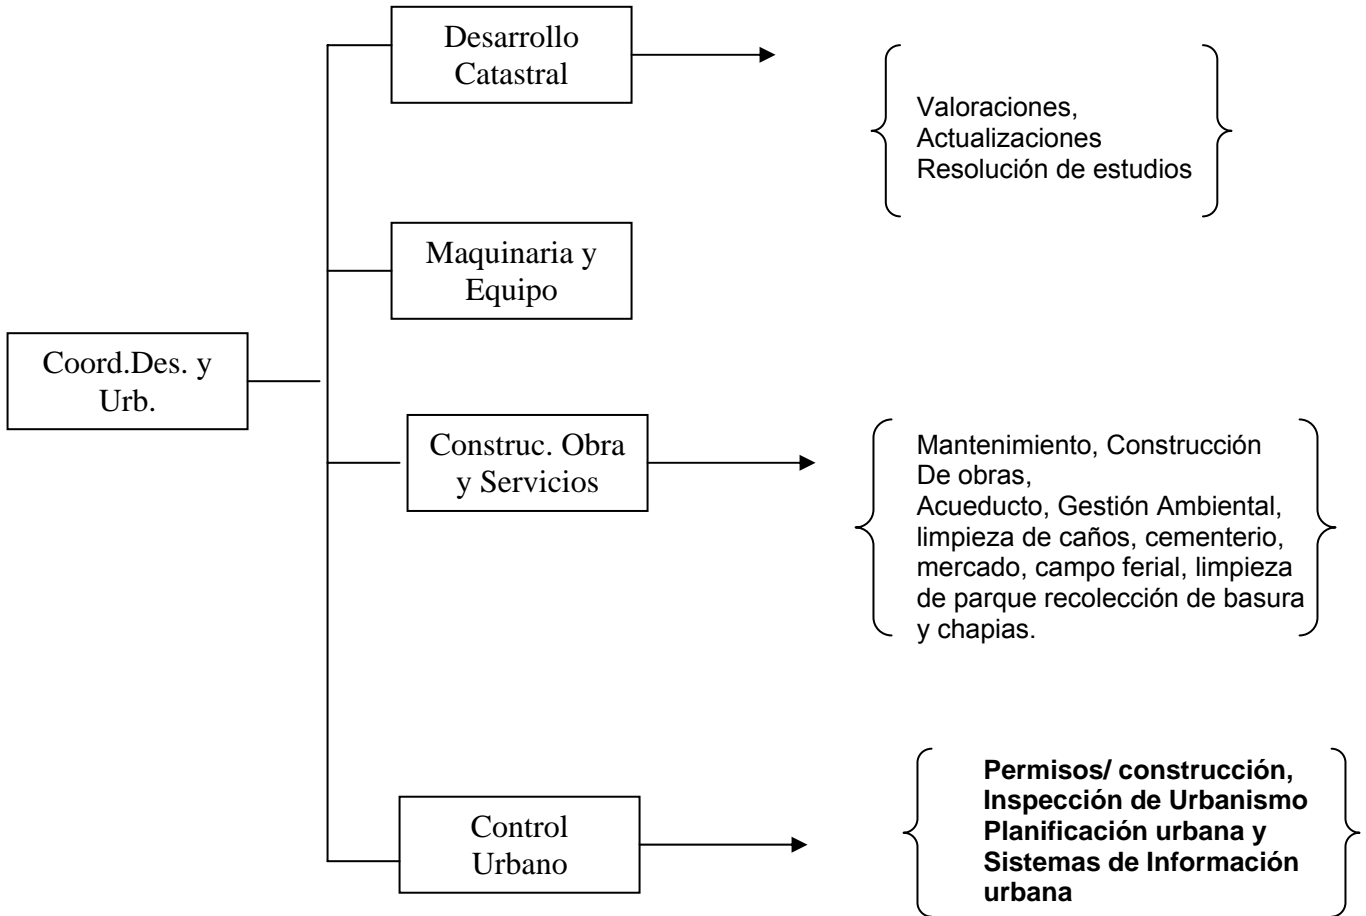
Coord.Des. y Urb.

Desarrollo Catastral

Valoraciones,
Actualizaciones
Resolución de estudios

Maquinaria y Equipo

Construc. Obra y Servicios

Mantenimiento, Construcción De obras,
Acueducto, Gestión Ambiental, limpieza de caños, cementerio, mercado, campo ferial, limpieza de parque recolección de basura y chapias.

Control Urbano

**Permisos/ construcción, Inspección de Urbanismo Planificación urbana y Sistemas de Información urbana**